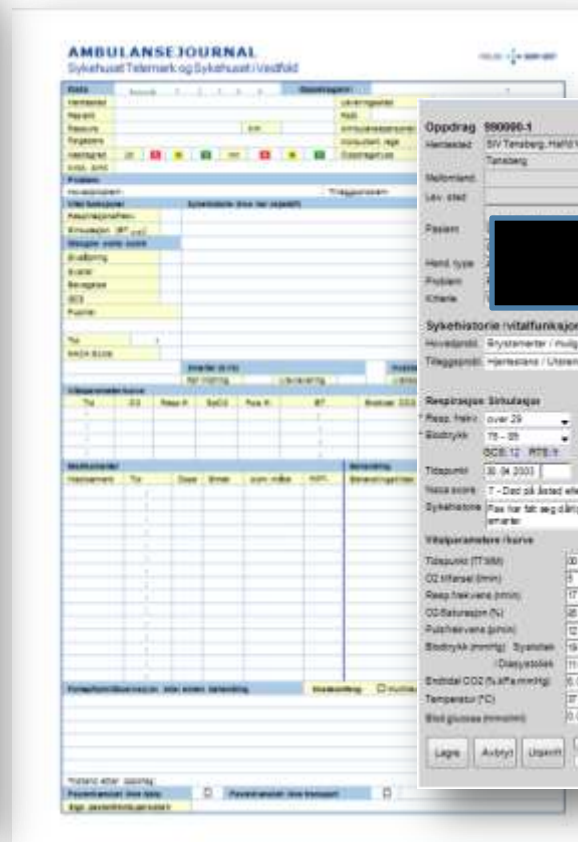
AMBULANSEJOURNAL
Sykehuset Telemark og Sykehuset i Vestfold

Oppdrag 990000-1
Hentested SIV Tønsberg, Halfd
Tønsberg
Mellomland
Lev. sted
Pasient
Hend. type
Problem
Kriterie

Sykehistorie / vitalfunksjon
Hovedproblem Brystsmerter / mulig
Tilleggsprobl. Hjertestans / Ustabil

Respirasjon Sirkulasjon
Resp. frekv. over 29
Blodtrykk 76 - 89
GCS 12 RTS 9
Tidspunkt 30.04.2003
Naca score 7 - Død på åsted
Sykehistorie Pas har fått seg
smerter

Vitalparametere i kurve
Tidspunkt (TT:MM)
O2 tilførsel (l/min)
Resp.frekvens (/min)
O2 Saturasjon (%)
Pulsfrekvens (p/min)
Blodtrykk (mmHg) Systolisk
/ Diastolisk
Endtidal CO2 (% eller mmHg)
Temperatur (°C)
Blod glucose (mmol/ml)

Lagre Avbryt Utskrift